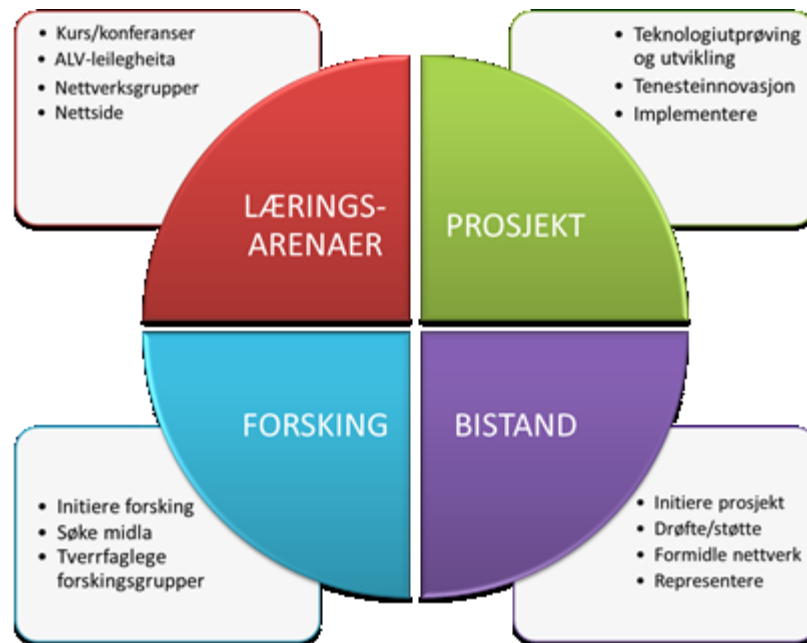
- Kurs/konferanser
- ALV-leilegheita
- Nettverksgrupper
- Nettside

- Teknologiutprøving og utvikling
- Tenesteinnovasjon
- Implementere

LÆRINGS-ARENAER

PROSJEKT

FORSKING

BISTAND

- Initiere forsking
- Søke midla
- Tverrfaglege forskingsgrupper

- Initiere prosjekt
- Drøfte/støtte
- Formidle nettverk
- Representere